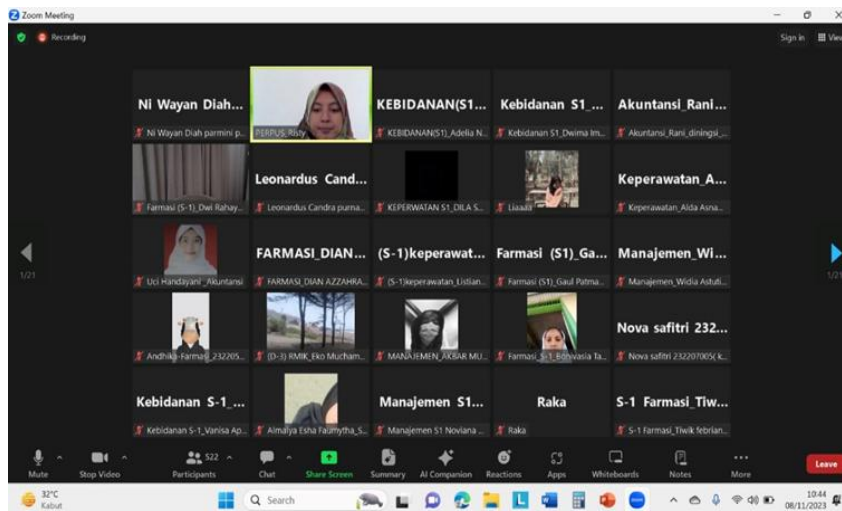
Zoom Meeting

Recording

Sign in View

Ni Wayan Diah...
Ni Wayan Diah parmini p...

PERPUS_Risty

KEBIDANAN(S1...
KEBIDANAN(S1)_Adelia N...

Kebidanan S1_...
Kebidanan S1_Dwima Im...

Akuntansi_Rani...
Akuntansi_Rani_diningsi_...

Farmasi (S-1)_Dwi Rahay...

Leonardus Cand...
Leonardus Candra purna...

KEPERWATAN S1_DILA S...

Liaaaa

Keperawatan_A...
Keperawatan_Alda Asna...

1/21

Uci Handayani_Akuntansi

FARMASI_DIAN...
FARMASI_DIAN AZZAHRA...

(S-1)keperawat...
(S-1)keperawatan_Listian...

Farmasi (S1)_Ga...
Farmasi (S1)_Gaul Patma...

Manajemen_Wi...
Manajemen_Widia Astuti...

1/21

Andhika-Farmasi_232205...

(D-3) RMIK_Eko Mucham...

MANAJEMEN_AKBAR MU...

Farmasi_S1_Bonvasia Ta...

Nova safitri 232...
Nova safitri 232207005(k...

Kebidanan S-1_...
Kebidanan S-1_Vanisa Ap...

Almalya Esha Faumytha_S...

Manajemen S1...
Manajemen S1 Noviana ...

Raka
Raka

S-1 Farmasi_Tiw...
S-1 Farmasi_Tiwik febrian...

Mute Stop Video Participants 522 Chat Share Screen Summary AI Companion Reactions Apps Whiteboards Notes More Leave

32°C Kabut

Search

10:44 08/11/2023